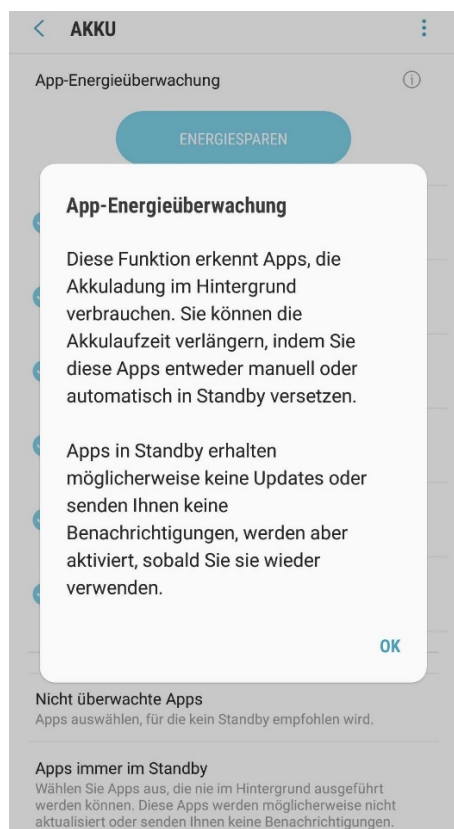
AKKU

App-Energieüberwachung

ENERGIESPAREN

App-Energieüberwachung

Diese Funktion erkennt Apps, die Akkuladung im Hintergrund verbrauchen. Sie können die Akkulaufzeit verlängern, indem Sie diese Apps entweder manuell oder automatisch in Standby versetzen.

Apps in Standby erhalten möglicherweise keine Updates oder senden Ihnen keine Benachrichtigungen, werden aber aktiviert, sobald Sie sie wieder verwenden.

OK

Nicht überwachte Apps
Apps auswählen, für die kein Standby empfohlen wird.

Apps immer im Standby
Wählen Sie Apps aus, die nie im Hintergrund ausgeführt werden können. Diese Apps werden möglicherweise nicht aktualisiert oder senden Ihnen keine Benachrichtigungen.